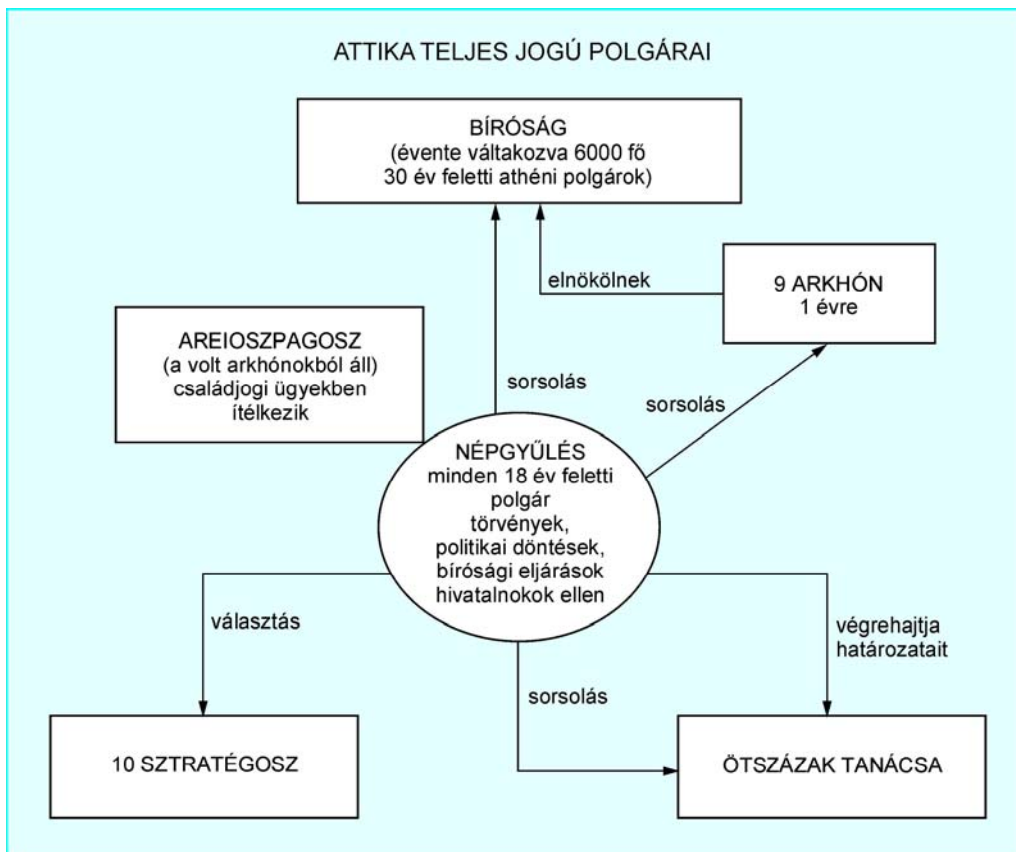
ATTIKA TELJES JOGÚ POLGÁRAI

BÍRÓSÁG
(évente váltakozva 6000 fő
30 év feletti athéni polgárok)

elnökölnek

9 ARKHÓN
1 évre

AREIOSZPAGOSZ
(a volt arkhónokból áll)
családjogi ügyekben
ítélkezik

sorsolás

sorsolás

NÉPGYŰLÉS
minden 18 év feletti
polgár
törvények,
politikai döntések,
bírósági eljárások
hivatalnokok ellen

választás

végrehajtja
határozatait

sorsolás

10 SZTRATÉGOSZ

ÖTSZÁZAK TANÁCSA